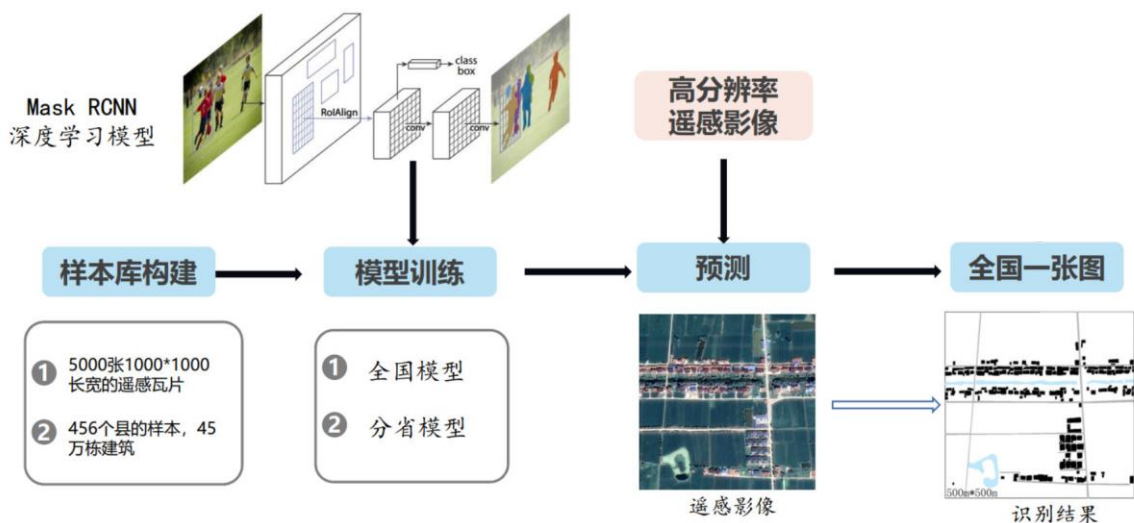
Mask RCNN
深度学习模型

RoIAlign

class
box

conv

conv

高分辨率
遥感影像

样本库构建

模型训练

预测

全国一张图

❶ 5000张1000*1000长宽的遥感瓦片

❷ 456个县的样本，45万栋建筑

❶ 全国模型

❷ 分省模型

遥感影像

500m*500m

识别结果